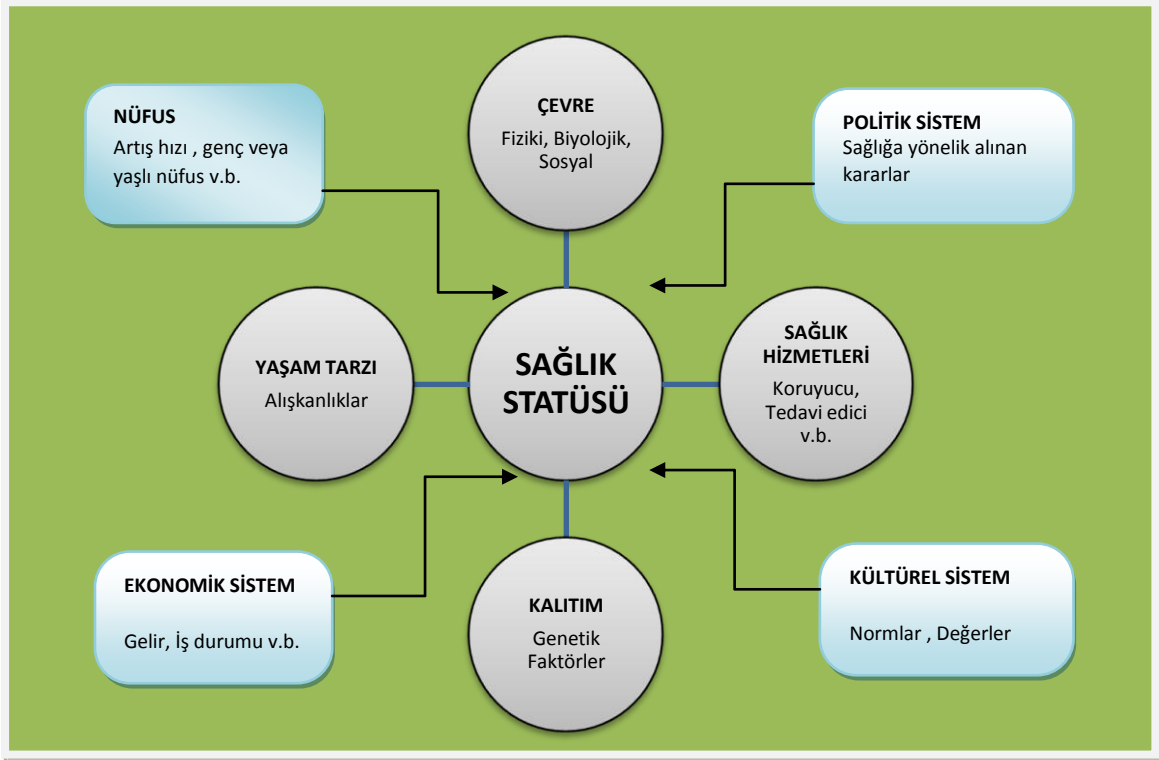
NÜFUS
Artış hızı , genç veya yaşlı nüfus v.b.

ÇEVRE
Fiziki, Biyolojik, Sosyal

POLİTİK SİSTEM
Sağlığa yönelik alınan kararlar

YAŞAM TARZI
Alışkanlıklar

SAĞLIK STATÜSÜ

SAĞLIK HİZMETLERİ
Koruyucu, Tedavi edici v.b.

EKONOMİK SİSTEM
Gelir, İş durumu v.b.

KALITIM
Genetik Faktörler

KÜLTÜREL SİSTEM
Normlar , Değerler